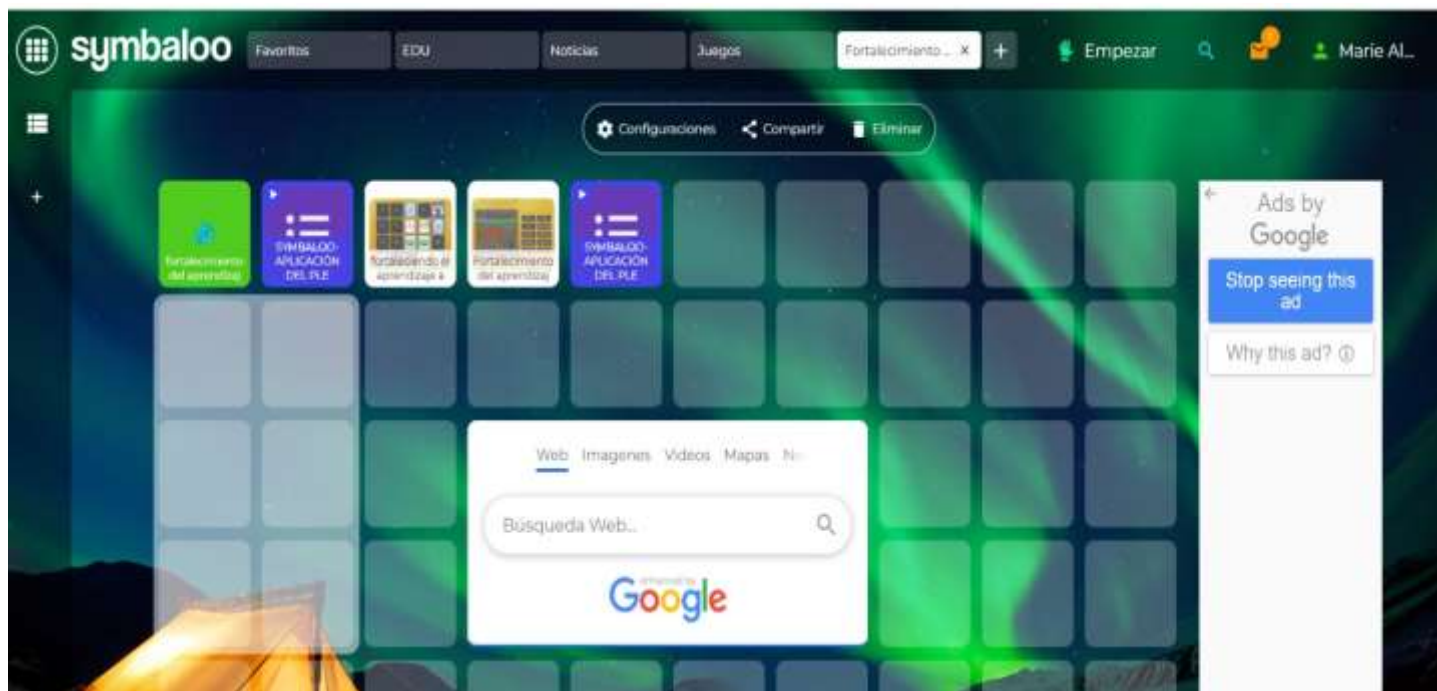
symbaloo Favoritos EDU Noticias Juegos Fortalecimiento... × + Empezar Marie Al...

Configuraciones Compartir Eliminar

fortalecimiento del aprendizaj

SYMBALOO-APLICACIÓN DEL PLE

fortaleciendo el aprendizaje a

Fortalecimiento del aprendizaj

SYMBALOO-APLICACIÓN DEL PLE

Ads by Google

Stop seeing this ad

Why this ad? ⓘ

Web Imagenes Videos Mapas N

Búsqueda Web...

enhanced by Google